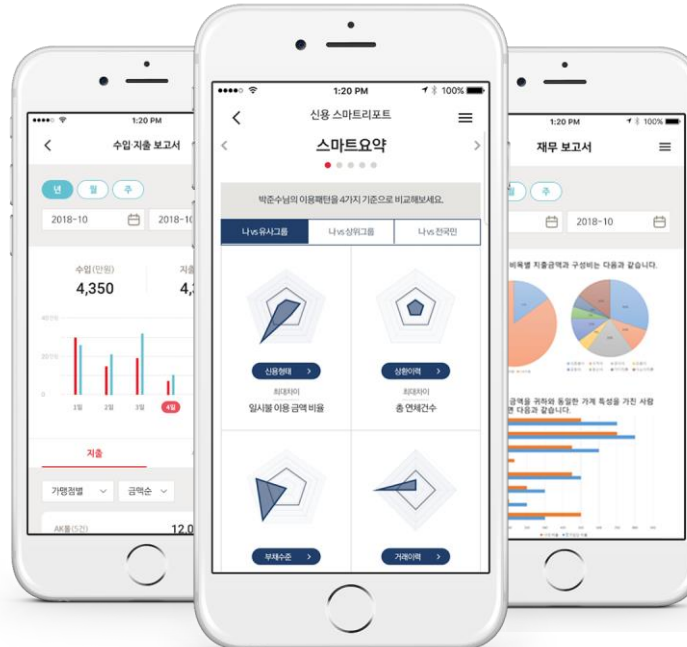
1:20 PM
수입·지출 보고서
년 월 주
2018-10
2018-10
수입 (만원)
4,350
지출
4,
2월 2월 3월 4월
지출
가맹점별
금액순
AK몰(5건)
12,0

1:20 PM
100%
신용 스마트리포트
스마트요약
박준수님의 이용패턴을 4가지 기준으로 비교해보세요.
나 vs 유사그룹
나 vs 상위그룹
나 vs 전국민
신용형태
최대차이
일시불 이용 금액 비율
상환이력
최대차이
총 연체건수
부채수준
거래이력

1:20 PM
100%
재무 보고서
주
2018-10
비목별 지출금액과 구성비는 다음과 같습니다.
금액을 귀하와 동일한 가계 특성을 가진 사람
다음과 같습니다.